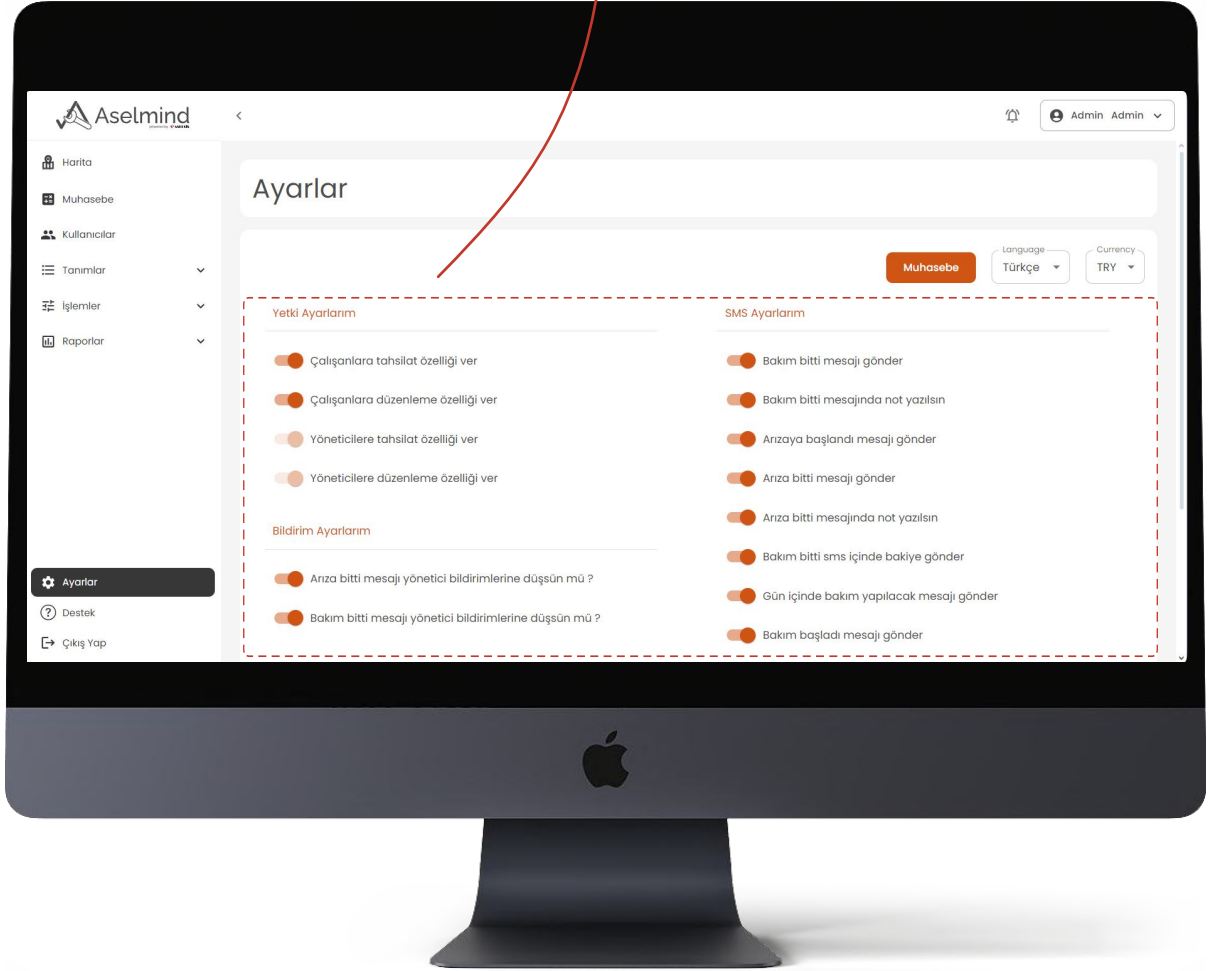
Aselmind
powered by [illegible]

<

Admin Admin

Harita
Muhasebe
Kullanıcılar
Tanımlar
İşlemler
Raporlar

Ayarlar
Destek
Çıkış Yap

Ayarlar

Muhasebe

Language
Türkçe

Currency
TRY

Yetki Ayarlarım

Çalışanlara tahsilat özelliği ver

Çalışanlara düzenleme özelliği ver

Yöneticilere tahsilat özelliği ver

Yöneticilere düzenleme özelliği ver

Bildirim Ayarlarım

Arıza bitti mesajı yönetici bildirimlerine düşsün mü ?

Bakım bitti mesajı yönetici bildirimlerine düşsün mü ?

SMS Ayarlarım

Bakım bitti mesajı gönder

Bakım bitti mesajında not yazılsın

Arızaya başlandı mesajı gönder

Arıza bitti mesajı gönder

Arıza bitti mesajında not yazılsın

Bakım bitti sms içinde bakiye gönder

Gün içinde bakım yapılacak mesajı gönder

Bakım başladı mesajı gönder